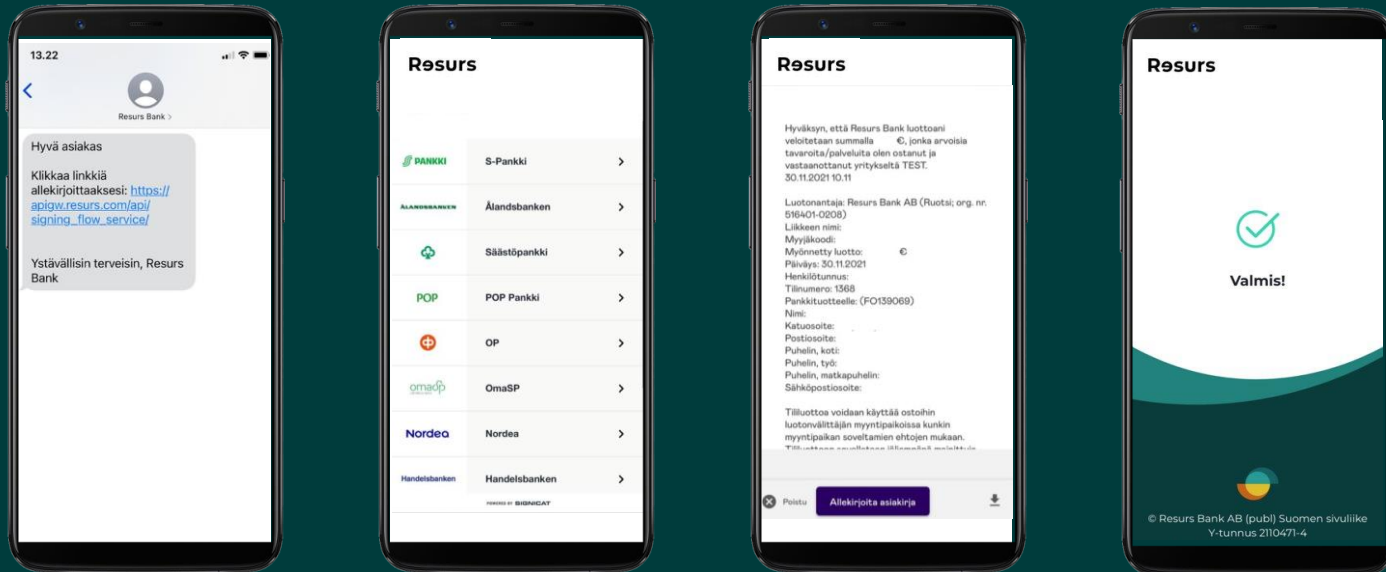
13.22

Resurs Bank >

Hyvä asiakas

Klikkaa linkkiä allekirjoittaaksesi: https://apigw.resurs.com/api/signing_flow_service/

Ystävällisin terveisin, Resurs Bank

Resurs

PANKKI S-Pankki >

ÅLANDSBANKEN Ålandsbanken >

Säästöpankki >

POP POP Pankki >

OP >

omasp OmaSP >

Nordea Nordea >

Handelsbanken Handelsbanken >

POWERED BY SIGNICAT

Resurs

Hyväksyn, että Resurs Bank luottoani veloitetaan summalla €, jonka arvoisia tavaroita/palveluita olen ostanut ja vastaanottanut yritykseltä TEST. 30.11.2021 10.11

Luotonantaja: Resurs Bank AB (Ruotsi; org. nr. 516401-0208)
Liikkeen nimi:
Myyjäkoodi:
Myönnetty luotto: €
Päiväys: 30.11.2021
Henkilötunnus:
Tilinumero: 1368
Pankkituotteelle: (FO139069)
Nimi:
Katuosoite:
Postiosoite:
Puhelin, koti:
Puhelin, työ:
Puhelin, matkapuhelin:
Sähköpostiosoite:

Tililuottoa voidaan käyttää ostoihin luotonvälittäjän myyntipaikoissa kunkin myyntipaikan soveltamien ehtojen mukaan. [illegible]

Poistu Allekirjoita asiakirja

Resurs

Valmis!

© Resurs Bank AB (publ) Suomen sivuliike
Y-tunnus 2110471-4